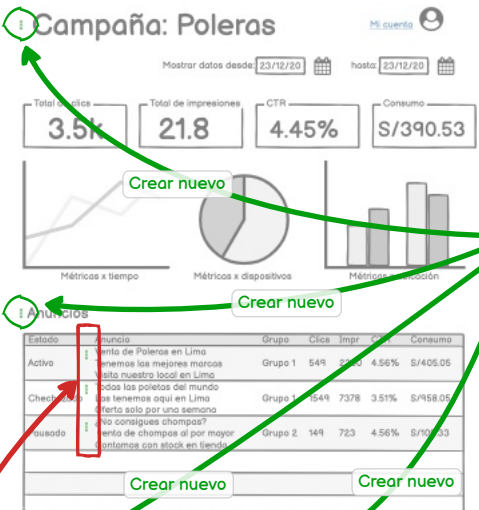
Campaña: Poleras

Mi cuenta

Mostrar datos desde: 23/12/20 hasta: 23/12/20

Total de clics
3.5k

Total de impresiones
21.8

CTR
4.45%

Consumo
S/390.53

Crear nuevo

Métricas x tiempo

Métricas x dispositivos

Métricas x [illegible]ación

Crear nuevo

Anuncios

| Estado | Anuncio | Grupo | Clics | Impr | CTR | Consumo |
|---|---|---|---|---|---|---|
| Activo | Venta de Poleras en Lima Tenemos las mejores marcas Visita nuestro local en Lima | Grupo 1 | 549 | 2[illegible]0 | 4.56% | S/405.05 |
| Checking | Todas las poletas del mundo las tenemos aqui en Lima Oferta solo por una semana | Grupo 1 | 1549 | 7378 | 3.51% | S/958.05 |
| Pausado | ¿No consigues chompas? Venta de chompas al por mayor Contamos con stock en tienda | Grupo 2 | 149 | 723 | 4.56% | S/10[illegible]33 |

Crear nuevo

Crear nuevo